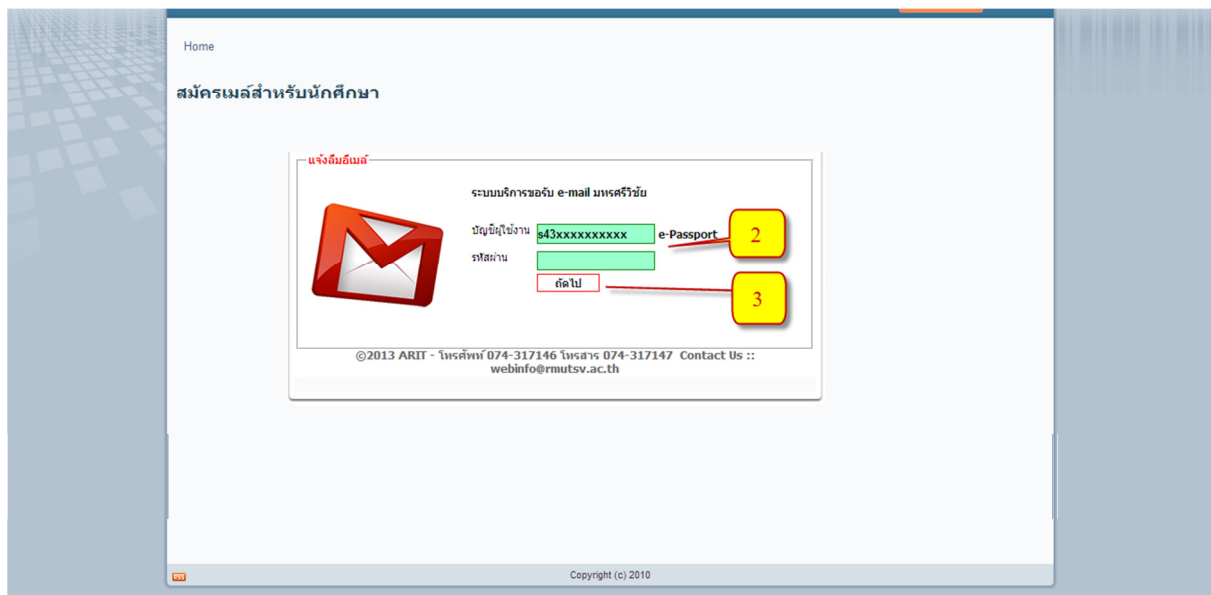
Home

สมัครเมล์สำหรับนักศึกษา

แจ้งลืมอีเมล์

ระบบบริการขอรับ e-mail มทรศรีวิชัย

บัญชีผู้ใช้งาน s43xxxxxxxxxx e-Passport

2

รหัสผ่าน

ถัดไป

3

©2013 ARIT - โทรศัพท์ 074-317146 โทรสาร 074-317147 Contact Us :: webinfo@rmutsv.ac.th

RSS

Copyright (c) 2010